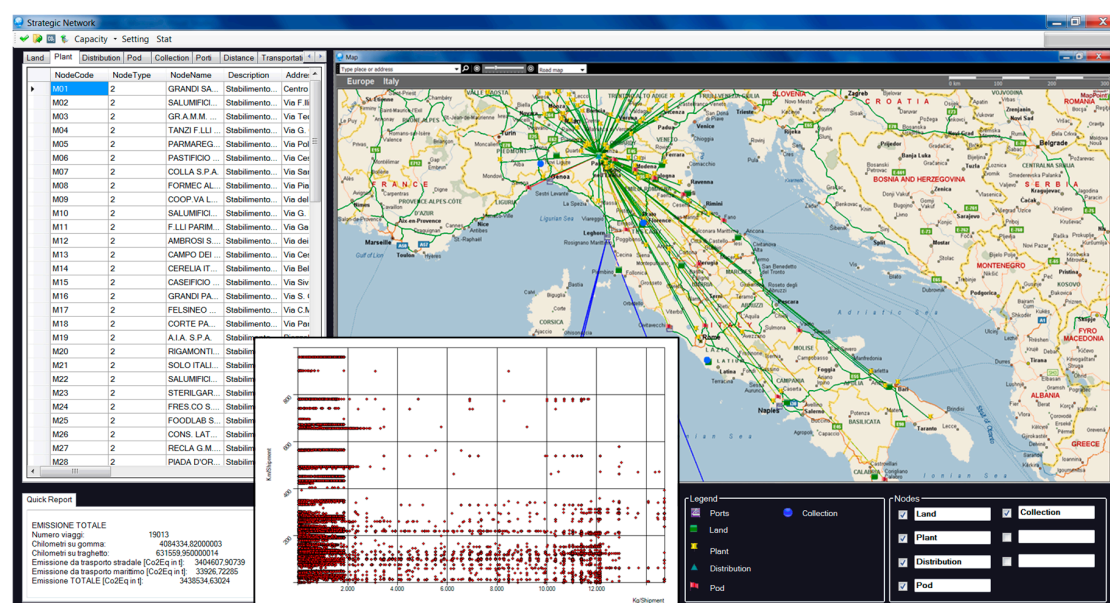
Strategic Network

Capacity Setting Stat

Land | Plant | Distribution | Pod | Collection | Ports | Distance | Transportati

| | NodeCode | NodeType | NodeName | Description | Addre |
|---|---|---|---|---|---|
| ▸ | M01 | 2 | GRANDI SA... | Stabilimento... | Centro |
| | M02 | 2 | SALUMIFICI... | Stabilimento... | Via F.lli |
| | M03 | 2 | GR.A.M.M. ... | Stabilimento... | Via Te |
| | M04 | 2 | TANZI F.LLI ... | Stabilimento... | Via G. |
| | M05 | 2 | PARMAREG... | Stabilimento... | Via Pol |
| | M06 | 2 | PASTIFICIO ... | Stabilimento... | Via Ce |
| | M07 | 2 | COLLA S.P.A. | Stabilimento... | Via Sa |
| | M08 | 2 | FORMEC AL... | Stabilimento... | Via Pia |
| | M09 | 2 | COOP.VA L... | Stabilimento... | Via del |
| | M10 | 2 | SALUMIFICI... | Stabilimento... | Via G. |
| | M11 | 2 | F.LLI PARIM... | Stabilimento... | Via Ga |
| | M12 | 2 | AMBROSI S... | Stabilimento... | Via dei |
| | M13 | 2 | CAMPO DEI ... | Stabilimento... | Via Ce |
| | M14 | 2 | CERELIA IT... | Stabilimento... | Via Bel |
| | M15 | 2 | CASEIFICIO ... | Stabilimento... | Via Siv |
| | M16 | 2 | GRANDI PA... | Stabilimento... | Via Gir |
| | M17 | 2 | FELSINEO ... | Stabilimento... | Via C.M |
| | M18 | 2 | CORTE PA... | Stabilimento... | Via Pa |
| | M19 | 2 | A.I.A. S.P.A. | Stabilim | |
| | M20 | 2 | RIGAMONTI... | Stabilim | |
| | M21 | 2 | SOLO ITALI... | Stabilim | |
| | M22 | 2 | SALUMIFICI... | Stabilim | |
| | M23 | 2 | STERILGAR... | Stabilim | |
| | M24 | 2 | FRES.CO S... | Stabilim | |
| | M25 | 2 | FOODLAB S... | Stabilim | |
| | M26 | 2 | CONS. LAT... | Stabilim | |
| | M27 | 2 | RECLA G.M... | Stabilim | |
| | M28 | 2 | PIADA D'OR... | Stabilim | |

Quick Report

EMISSIONE TOTALE
Numero viaggi: 19013
Chilometri su gomma: 4084334,82000003
Chilometri su traghetto: 631559,950000014
Emissione da trasporto stradale [Co2Eq in t]: 3404607,90739
Emissione da trasporto marittimo [Co2Eq in t]: 33926,72265
Emissione TOTALE [Co2Eq in t]: 3438534,63024

Map

Type place or address

Road map

Europe Italy

SLOVENIA Zagreb CROATIA ROMANIA BOSNIA AND HERZEGOVINA SERBIA Belgrade MONTENEGRO FYRO MACEDONIA ALBANIA GREECE FRANCE Marseille Toulon Genoa Turin Venice Florence Rome Naples Bari Ravenna Rimini Ancona Perugia Livorno Bologna Modena Parma CORSICA LAZIO MOLISE CAMPANIA BASILICATA CALABRIA Taranto Salerno Ligurian Sea Adriatic Sea Ionian Sea Gulf of Lion Sarajevo Split Banja Luka Tuzla Mostar Pescara

KmShipment

800 600 400 200

2.000 4.000 6.000 8.000 10.000 12.000

Kg/Shipment

Legend
Ports
Collection
Land
Plant
Distribution
Pod

Nodes
Land
Collection
Plant
Distribution
Pod